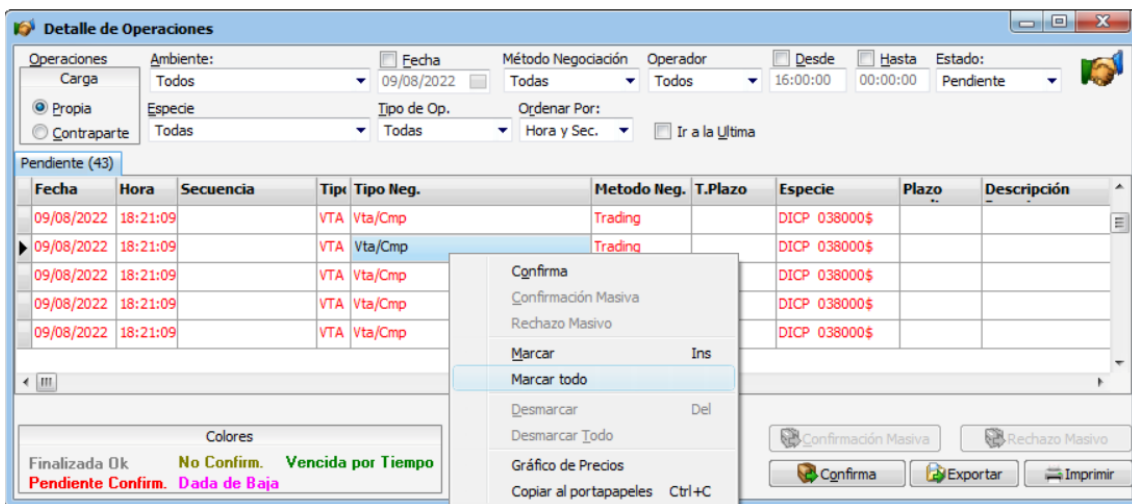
Detalle de Operaciones

Operaciones
Carga
Propia
Contraparte

Ambiente:
Todos
Especie
Todas

Fecha
09/08/2022
Tipo de Op.
Todas

Método Negociación
Todas
Ordenar Por:
Hora y Sec.

Operador
Todos

Desde
16:00:00

Hasta
00:00:00

Estado:
Pendiente

Ir a la Ultima

Pendiente (43)

| Fecha | Hora | Secuencia | Tipo | Tipo Neg. | Metodo Neg. | T.Plazo | Especie | Plazo | Descripción |
|---|---|---|---|---|---|---|---|---|---|
| 09/08/2022 | 18:21:09 | | VTA | Vta/Cmp | Trading | | DICP 038000$ | | |
| 09/08/2022 | 18:21:09 | | VTA | Vta/Cmp | Trading | | DICP 038000$ | | |
| 09/08/2022 | 18:21:09 | | VTA | Vta/Cmp | | | DICP 038000$ | | |
| 09/08/2022 | 18:21:09 | | VTA | Vta/Cmp | | | DICP 038000$ | | |
| 09/08/2022 | 18:21:09 | | VTA | Vta/Cmp | | | DICP 038000$ | | |

Confirma
Confirmación Masiva
Rechazo Masivo
Marcar Ins
Marcar todo
Desmarcar Del
Desmarcar Todo
Gráfico de Precios
Copiar al portapapeles Ctrl+C

Colores
Finalizada Ok No Confirm. Vencida por Tiempo
Pendiente Confirm. Dada de Baja

Confirmación Masiva
Rechazo Masivo
Confirma
Exportar
Imprimir